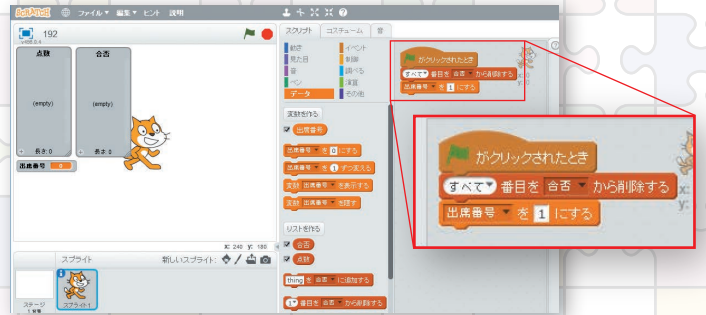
SCRATCH ファイル▼ 編集▼ ヒント 説明

192
v456.0.4

点数
(empty)
長さ: 0

合否
(empty)
長さ: 0

出席番号 0

スクリプト コスチューム 音

動き
見た目
音
ペン
データ
イベント
制御
調べる
演算
その他

変数を作る
出席番号
出席番号 ▼ を 0 にする
出席番号 ▼ を 1 ずつ変える
変数 出席番号 ▼ を表示する
変数 出席番号 ▼ を隠す

リストを作る
合否
点数
thing を 合否 ▼ に追加する
1 ▼ 番目を 合否 ▼ から削除する

x: 240 y: 180

スプライト 新しいスプライト:
ステージ 1 背景
スプライト1

がクリックされたとき
すべて▼ 番目を 合否 ▼ から削除する
出席番号 ▼ を 1 にする

がクリックされたとき
すべて▼ 番目を 合否 ▼ から削除する
出席番号 ▼ を 1 にする